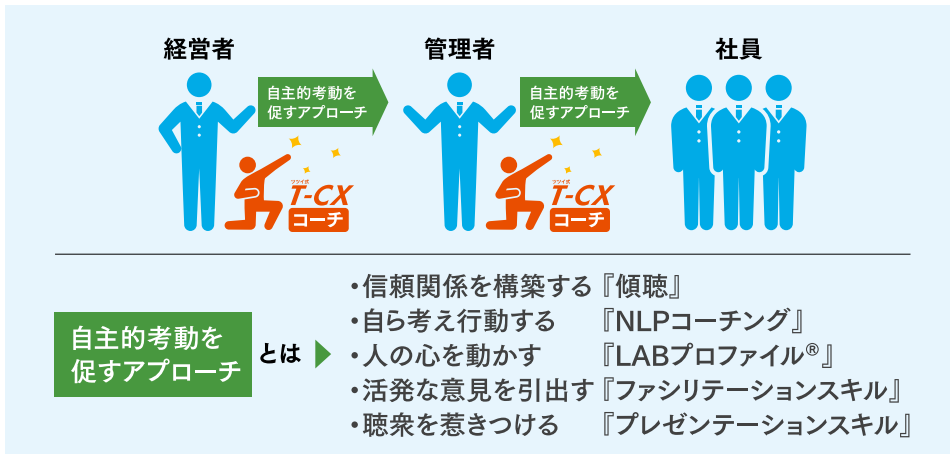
経営者

自主的考動を促すアプローチ

ツツイオ
T-CX
コーチ

管理者

自主的考動を促すアプローチ

ツツイオ
T-CX
コーチ

社員

自主的考動を促すアプローチ とは

・信頼関係を構築する『傾聴』
・自ら考え行動する 『NLPコーチング』
・人の心を動かす 『LABプロファイル®』
・活発な意見を引出す『ファシリテーションスキル』
・聴衆を惹きつける 『プレゼンテーションスキル』